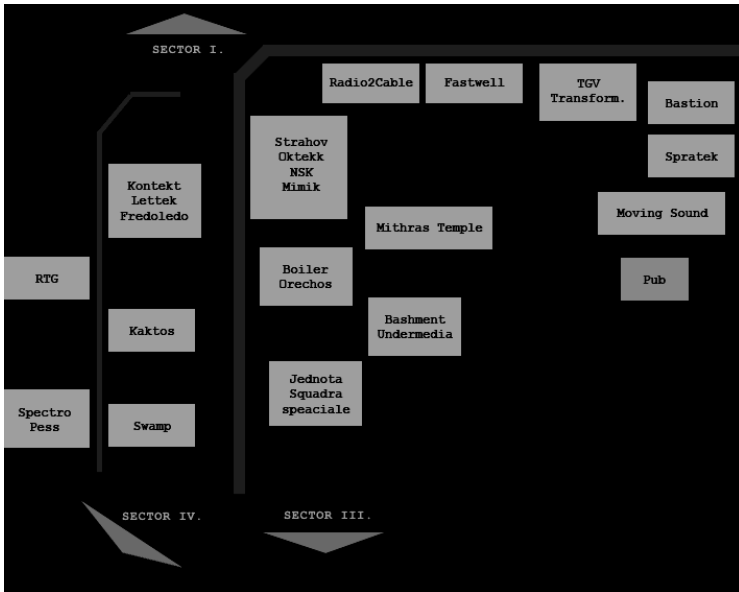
SECTOR I.

Radio2Cable

Fastwell

TGV Transform.

Bastion

Spratek

Strahov Oktekk NSK Mimik

Kontekt Lettek Fredoledo

Mithras Temple

Moving Sound

RTG

Boiler Orechos

Pub

Kaktos

Bashment Undermedia

Jednota Squadra speaciale

Spectro Pess

Swamp

SECTOR IV.

SECTOR III.